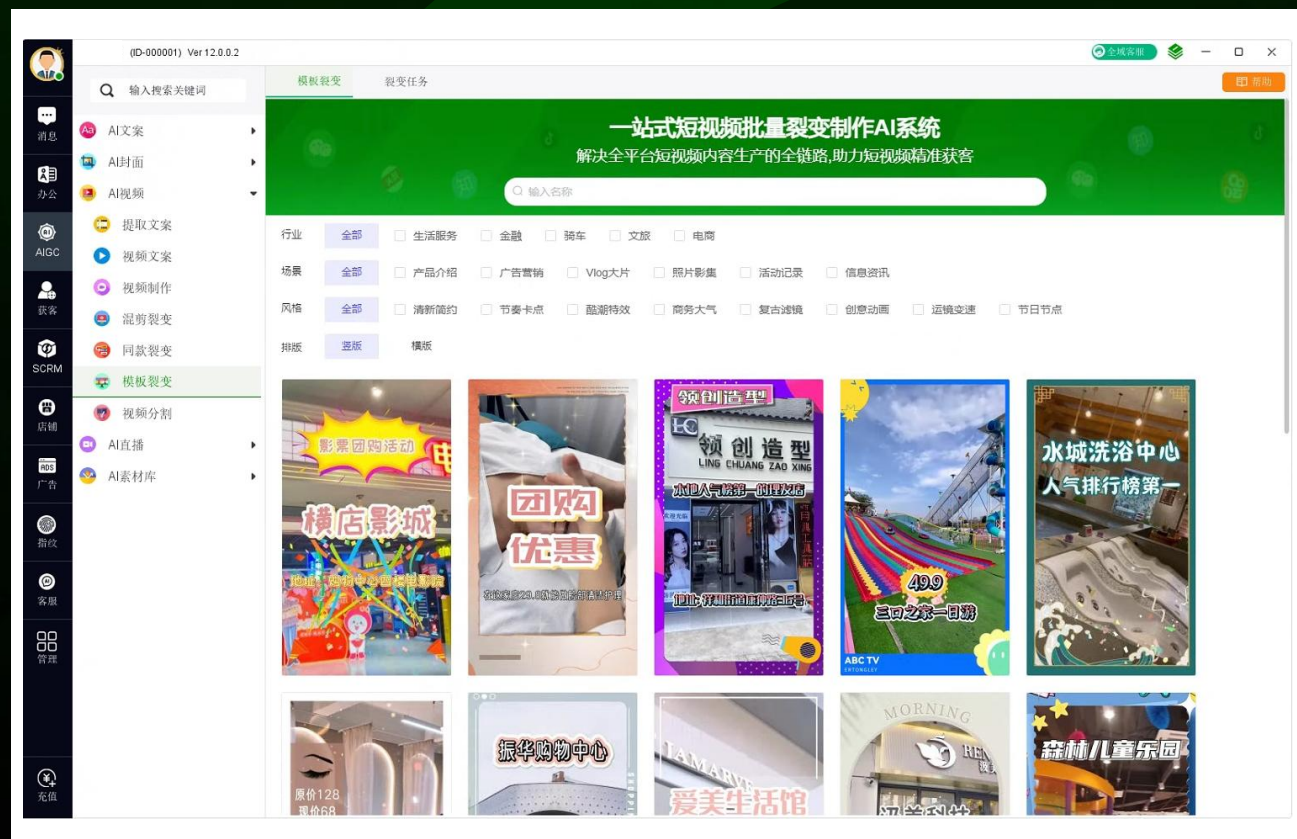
(ID-000001) Ver 12.0.0.2

全域客服

消息
办公
AIGC
获客
SCRM
店铺
广告
指纹
客服
管理
充值

输入搜索关键词

AI文案
AI封面
AI视频
提取文案
视频文案
视频制作
混剪裂变
同款裂变
模板裂变
视频分割
AI直播
AI素材库

模板裂变
裂变任务
帮助

一站式短视频批量裂变制作AI系统
解决全平台短视频内容生产的全链路,助力短视频精准获客

输入名称

行业 全部 生活服务 金融 骑车 文旅 电商
场景 全部 产品介绍 广告营销 Vlog大片 照片影集 活动记录 信息资讯
风格 全部 清新简约 节奏卡点 酷潮特效 商务大气 复古滤镜 创意动画 运镜变速 节日节点
排版 竖版 横版

影票团购活动
横店影城
地址:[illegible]

团购
优惠
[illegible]

领创造型
领创造型
LING CHUANG ZAO XING
本地人气榜第一的理发店
地址:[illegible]

49.9
三口之家一日游
ABC TV

水城洗浴中心
人气排行榜第一

原价128
现价68

振华购物中心

爱美生活馆

MORNING

森林儿童乐园